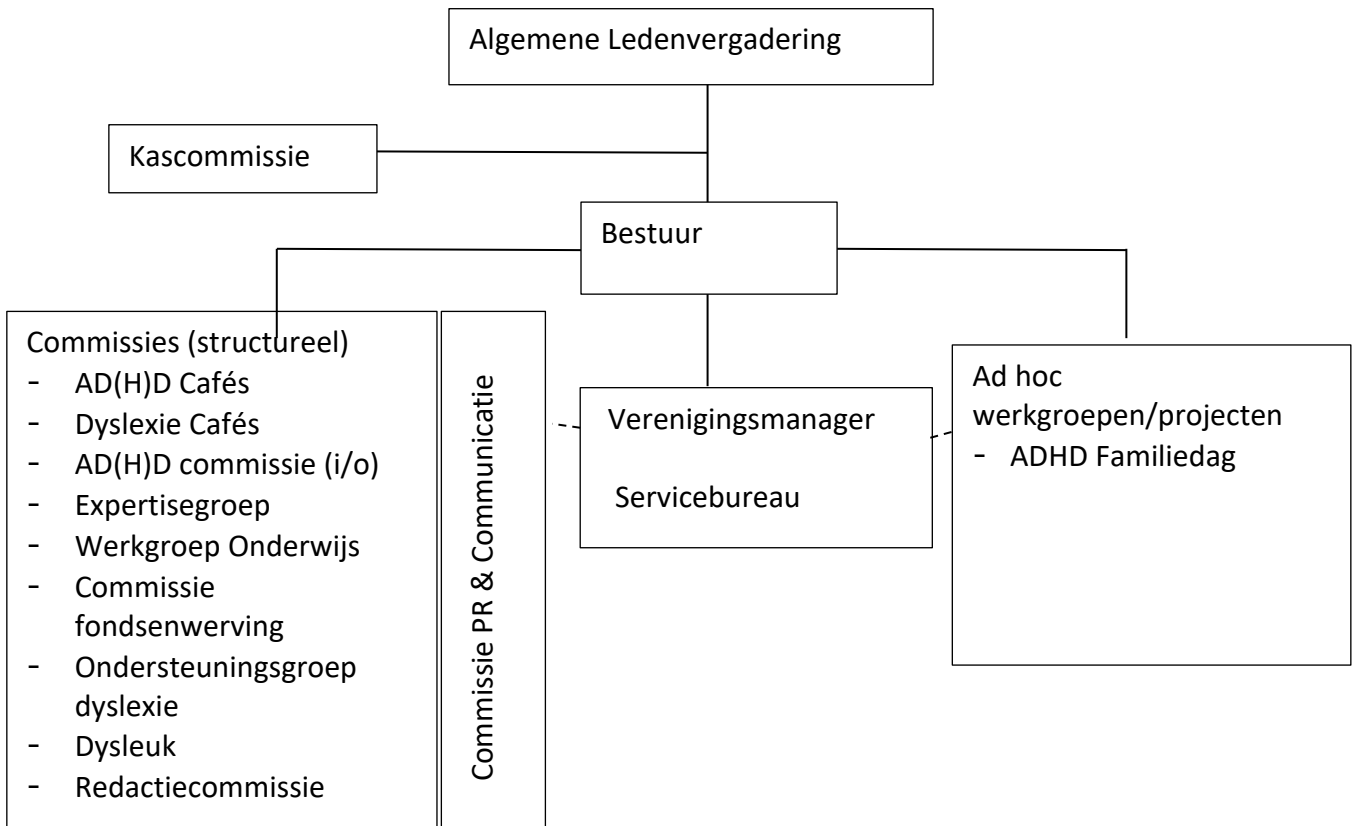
Algemene Ledenvergadering

Kascommissie

Bestuur

Commissies (structureel)
- AD(H)D Cafés
- Dyslexie Cafés
- AD(H)D commissie (i/o)
- Expertisegroep
- Werkgroep Onderwijs
- Commissie fondsenwerving
- Ondersteuningsgroep dyslexie
- Dysleuk
- Redactiecommissie

Commissie PR & Communicatie

Verenigingsmanager

Servicebureau

Ad hoc werkgroepen/projecten
- ADHD Familiedag